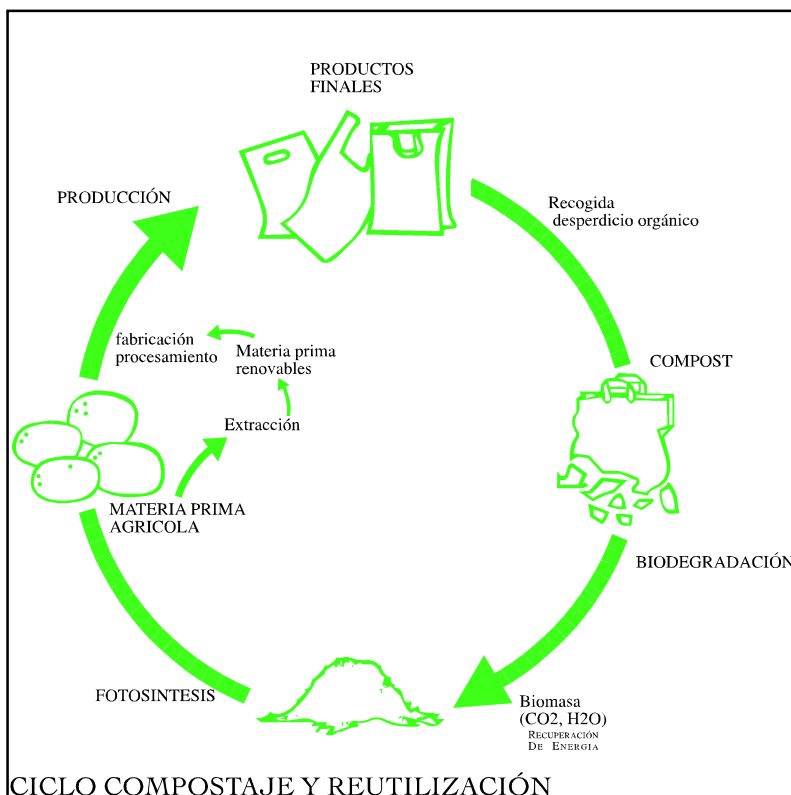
PRODUCTOS FINALES

Recogida desperdicio orgánico

PRODUCCIÓN

COMPOST

fabricación procesamiento

Materia prima renovables

Extracción

MATERIA PRIMA AGRICOLA

BIODEGRADACIÓN

FOTOSINTESIS

Biomasa (CO2, H2O)
Recuperación De Energia

CICLO COMPOSTAJE Y REUTILIZACIÓN